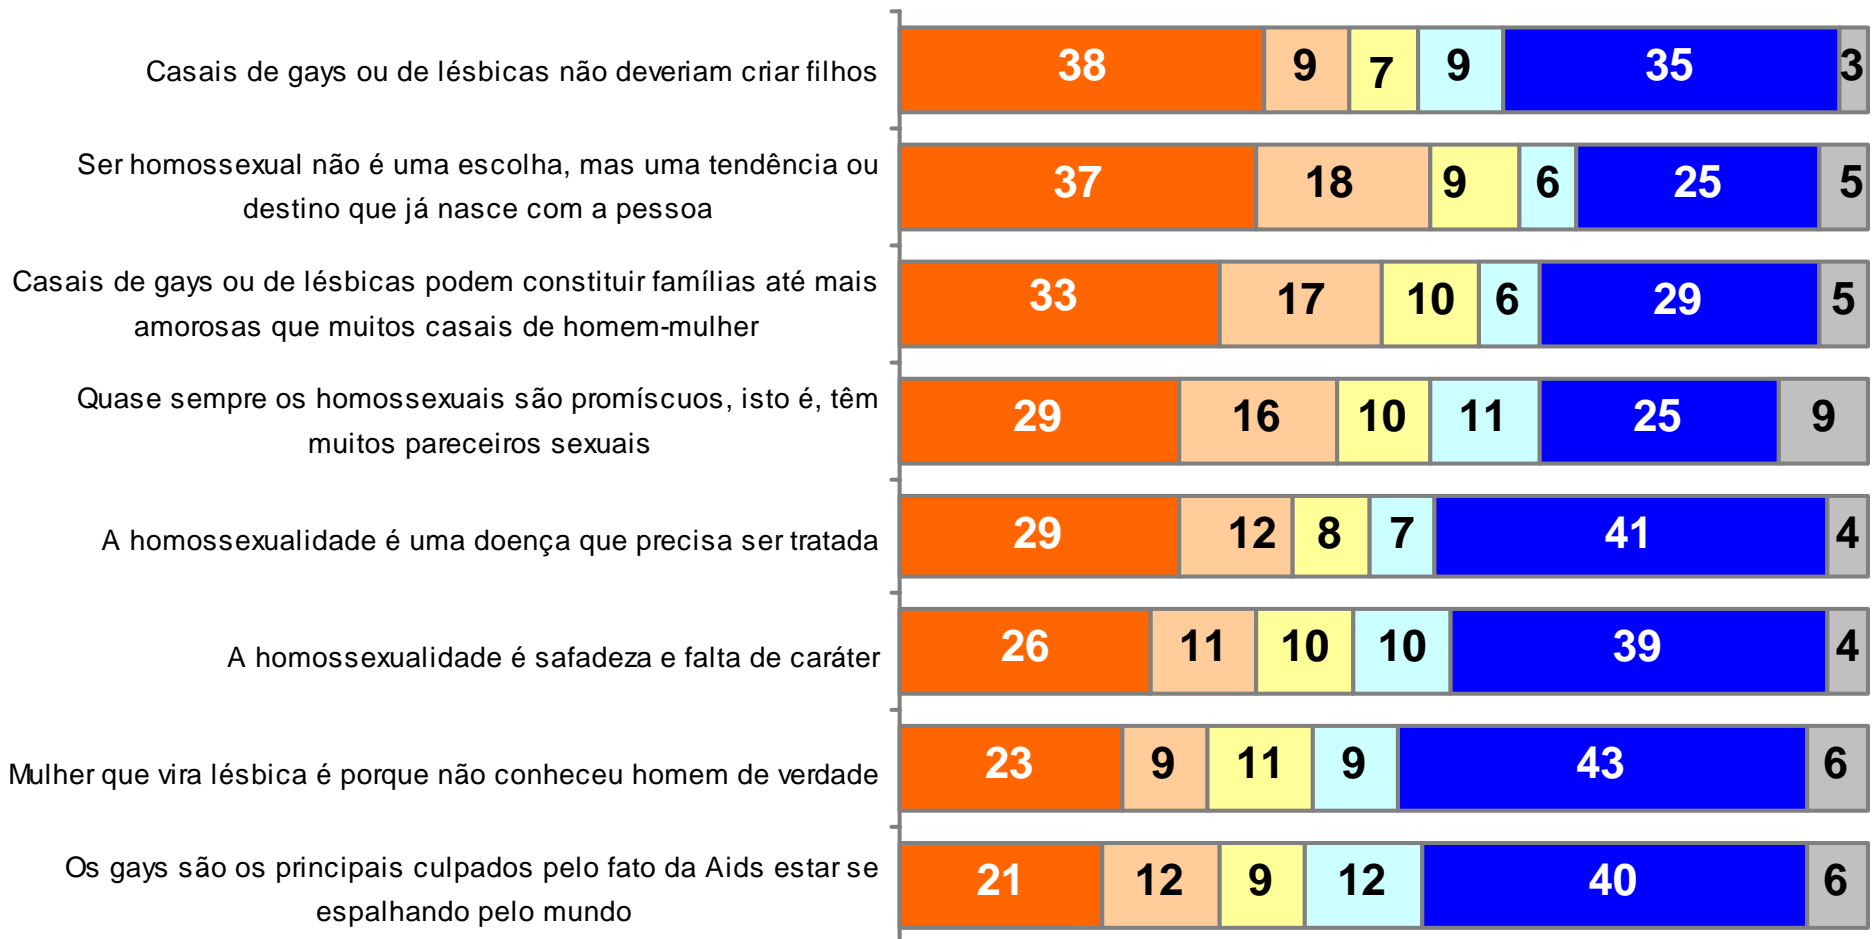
| | | | | | | |
|---|---|---|---|---|---|---|
| Casais de gays ou de lésbicas não deveriam criar filhos | 38 | 9 | 7 | 9 | 35 | 3 |
| Ser homossexual não é uma escolha, mas uma tendência ou destino que já nasce com a pessoa | 37 | 18 | 9 | 6 | 25 | 5 |
| Casais de gays ou de lésbicas podem constituir famílias até mais amorosas que muitos casais de homem-mulher | 33 | 17 | 10 | 6 | 29 | 5 |
| Quase sempre os homossexuais são promíscuos, isto é, têm muitos pareceiros sexuais | 29 | 16 | 10 | 11 | 25 | 9 |
| A homossexualidade é uma doença que precisa ser tratada | 29 | 12 | 8 | 7 | 41 | 4 |
| A homossexualidade é safadeza e falta de caráter | 26 | 11 | 10 | 10 | 39 | 4 |
| Mulher que vira lésbica é porque não conheceu homem de verdade | 23 | 9 | 11 | 9 | 43 | 6 |
| Os gays são os principais culpados pelo fato da Aids estar se espalhando pelo mundo | 21 | 12 | 9 | 12 | 40 | 6 |